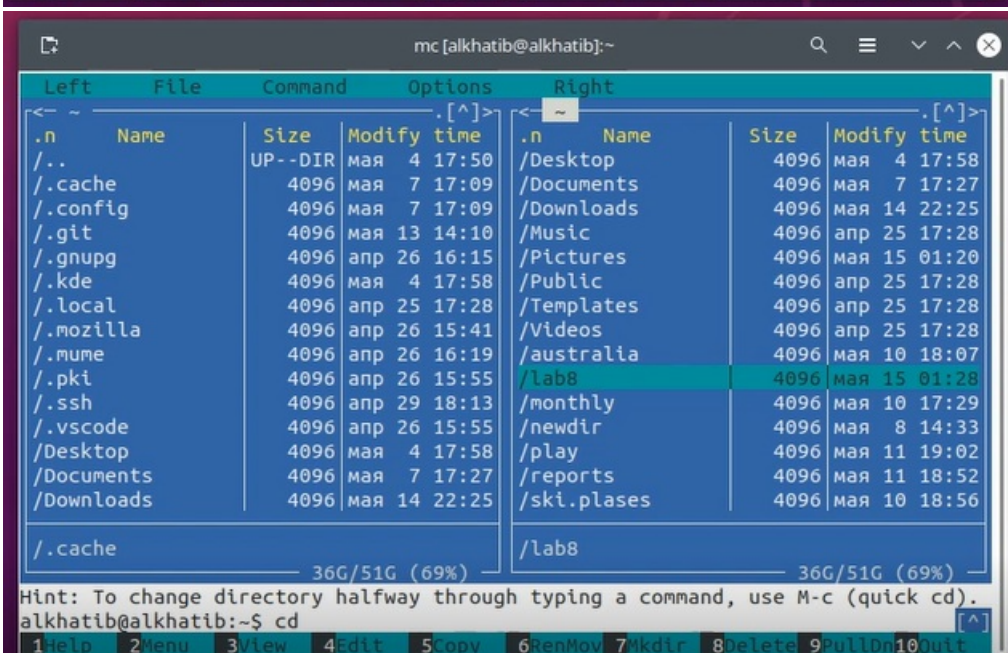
mc [alkhatib@alkhatib]:~

Left File Command Options Right

<— ~ .[^]> <— ~ .[^]>

| .n Name | Size | Modify time |
|---|---|---|
| /.. | UP--DIR | мая 4 17:50 |
| /.cache | 4096 | мая 7 17:09 |
| /.config | 4096 | мая 7 17:09 |
| /.git | 4096 | мая 13 14:10 |
| /.gnupg | 4096 | апр 26 16:15 |
| /.kde | 4096 | мая 4 17:58 |
| /.local | 4096 | апр 25 17:28 |
| /.mozilla | 4096 | апр 26 15:41 |
| /.mume | 4096 | апр 26 16:19 |
| /.pki | 4096 | апр 26 15:55 |
| /.ssh | 4096 | апр 29 18:13 |
| /.vscode | 4096 | апр 26 15:55 |
| /Desktop | 4096 | мая 4 17:58 |
| /Documents | 4096 | мая 7 17:27 |
| /Downloads | 4096 | мая 14 22:25 |

/.cache

36G/51G (69%)

| .n Name | Size | Modify time |
|---|---|---|
| /Desktop | 4096 | мая 4 17:58 |
| /Documents | 4096 | мая 7 17:27 |
| /Downloads | 4096 | мая 14 22:25 |
| /Music | 4096 | апр 25 17:28 |
| /Pictures | 4096 | мая 15 01:20 |
| /Public | 4096 | апр 25 17:28 |
| /Templates | 4096 | апр 25 17:28 |
| /Videos | 4096 | апр 25 17:28 |
| /australia | 4096 | мая 10 18:07 |
| /lab8 | 4096 | мая 15 01:28 |
| /monthly | 4096 | мая 10 17:29 |
| /newdir | 4096 | мая 8 14:33 |
| /play | 4096 | мая 11 19:02 |
| /reports | 4096 | мая 11 18:52 |
| /ski.plases | 4096 | мая 10 18:56 |

/lab8

36G/51G (69%)

Hint: To change directory halfway through typing a command, use M-c (quick cd).
alkhatib@alkhatib:~$ cd
[^]
1Help 2Menu 3View 4Edit 5Copy 6RenMov 7Mkdir 8Delete 9PullDn 10Quit